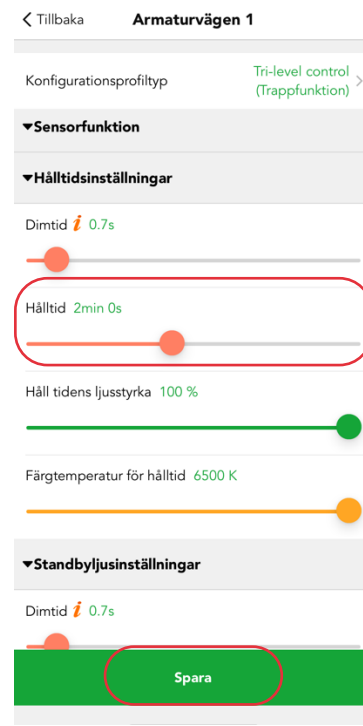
< Tillbaka Armaturvägen 1

Konfigurationsprofiltyp Tri-level control (Trappfunktion) >

▾Sensorfunktion

▾Hålltidsinställningar

Dimtid *i* 0.7s

Hålltid 2min 0s

Håll tidens ljusstyrka 100 %

Färgtemperatur för hålltid 6500 K

▾Standbyljusinställningar

Dimtid *i* 0.7s

Spara